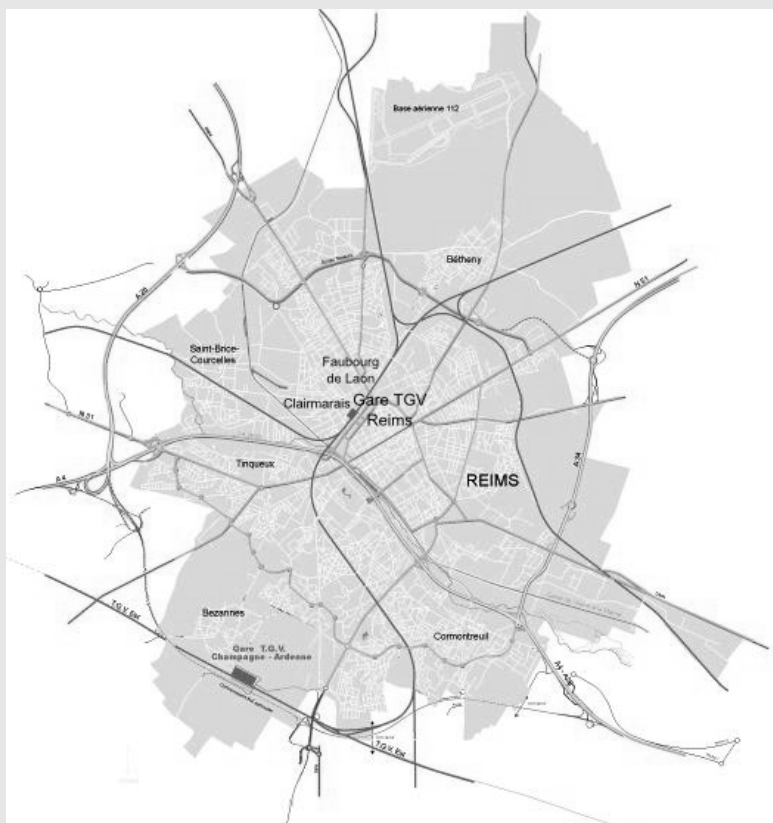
Base aérienne 112

Bétheny

A 26

N 51

Saint-Brice-Courcelles

Faubourg de Laon

Gare TGV Reims

Clairmarais

N 31

A 4

Tinqueux

REIMS

A 34

Bezannes

T.G.V. Est

Gare T.G.V. Champagne - Ardenne

Cormontreuil

A 4

T.G.V. Est